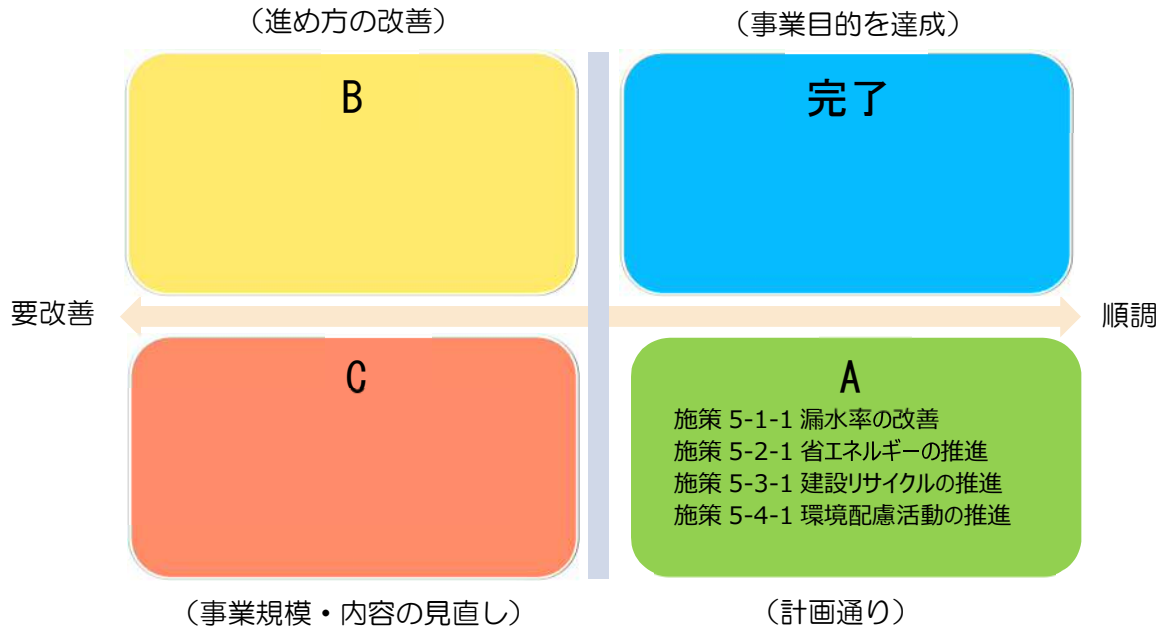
（進め方の改善）

（事業目的を達成）

B

完了

要改善

順調

C

A

施策 5-1-1 漏水率の改善
施策 5-2-1 省エネルギーの推進
施策 5-3-1 建設リサイクルの推進
施策 5-4-1 環境配慮活動の推進

（事業規模・内容の見直し）

（計画通り）